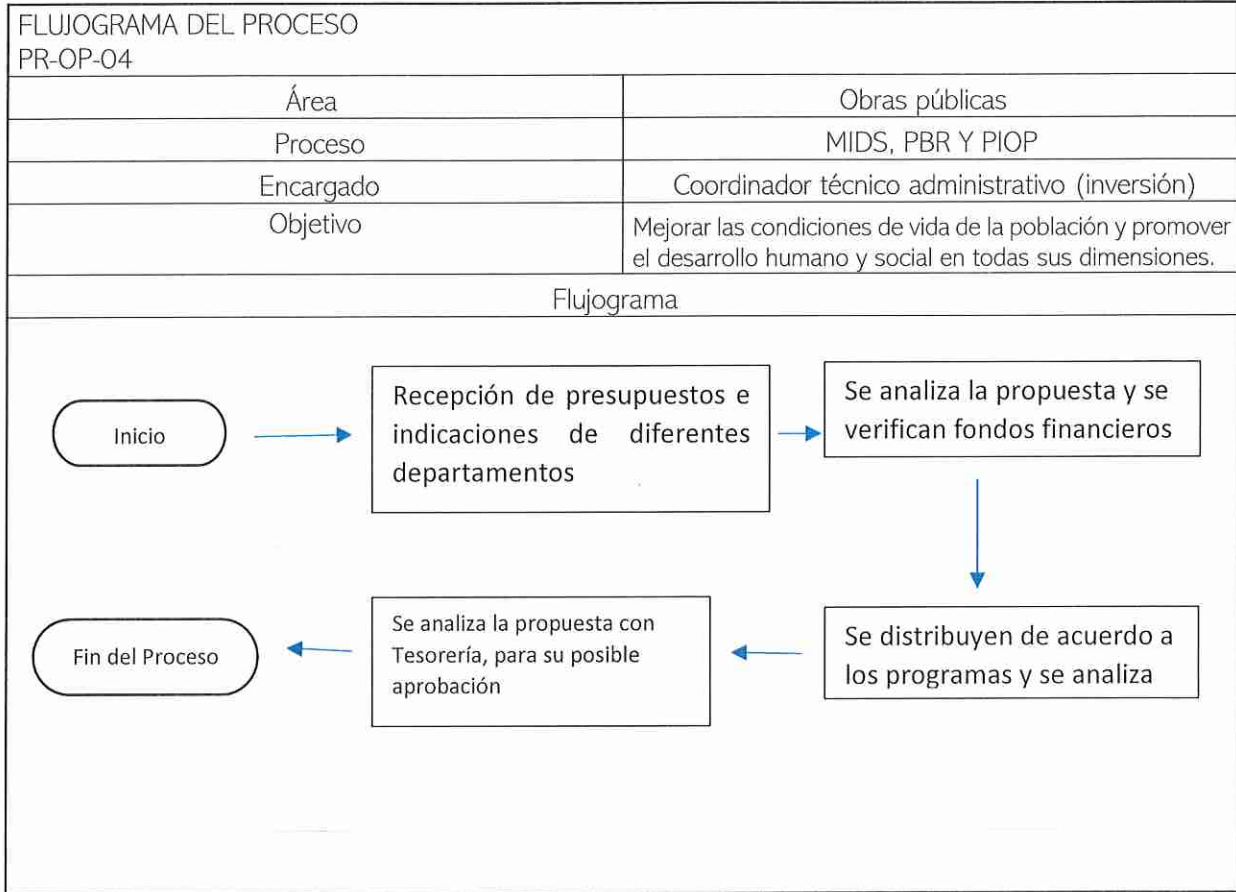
FLUJOGRAMA DEL PROCESO
PR-OP-04

| Área | Obras públicas |
|---|---|
| Proceso | MIDS, PBR Y PIOP |
| Encargado | Coordinador técnico administrativo (inversión) |
| Objetivo | Mejorar las condiciones de vida de la población y promover el desarrollo humano y social en todas sus dimensiones. |

Flujograma

Inicio

Recepción de presupuestos e indicaciones de diferentes departamentos

Se analiza la propuesta y se verifican fondos financieros

Se distribuyen de acuerdo a los programas y se analiza

Se analiza la propuesta con Tesorería, para su posible aprobación

Fin del Proceso